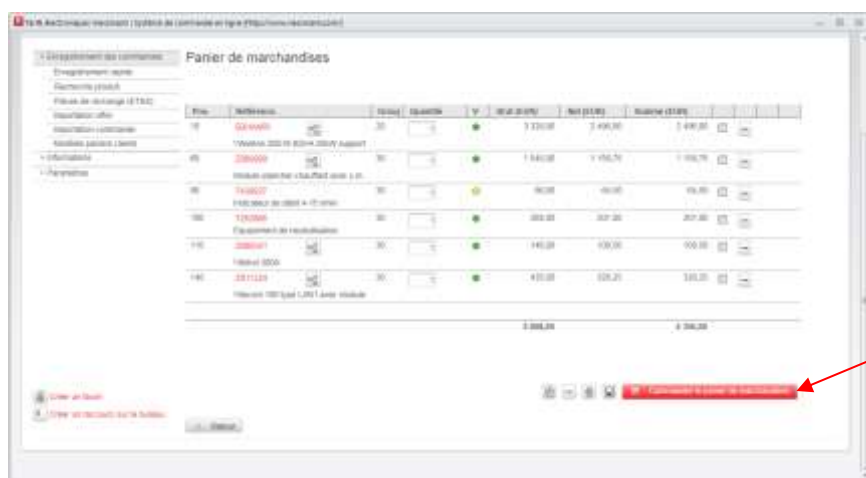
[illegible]

- Enregistrement des commandes
Enregistrement rapide
Recherche produit
Pièces de rechange (ETAS)
Importation offre
Importation commande
Modèles paniers clients
+ Informations
+ Paramètres

Panier de marchandises

| Pos. | Référence | Group | Quantité | V | Brut (EUR) | Net (EUR) | Somme (EUR) | | |
|---|---|---|---|---|---|---|---|---|---|
| 10 | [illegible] Vitrotron 200 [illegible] | 20 | 1 | ● | 3 330,00 | 2 496,90 | 2 496,90 | | |
| 65 | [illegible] Module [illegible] | 30 | 1 | ● | 1 540,00 | 1 155,70 | 1 155,70 | | |
| 90 | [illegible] Indicateur de débit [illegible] | 30 | 1 | ● | 90,00 | 15,00 | 15,00 | | |
| 100 | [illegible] Equipement de neutralisation | 30 | 1 | ● | 300,00 | 201,00 | 201,00 | | |
| 110 | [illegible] Vitotrol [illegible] | 30 | 1 | ● | 140,00 | 105,00 | 105,00 | | |
| 140 | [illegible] Vitocom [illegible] | 30 | 1 | ● | 435,00 | 325,20 | 325,20 | | |
| | | | | | 5 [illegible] | | 4 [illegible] | | |

Créer un favori
Créer un raccourci sur le bureau

Retour

Commander le panier de marchandises